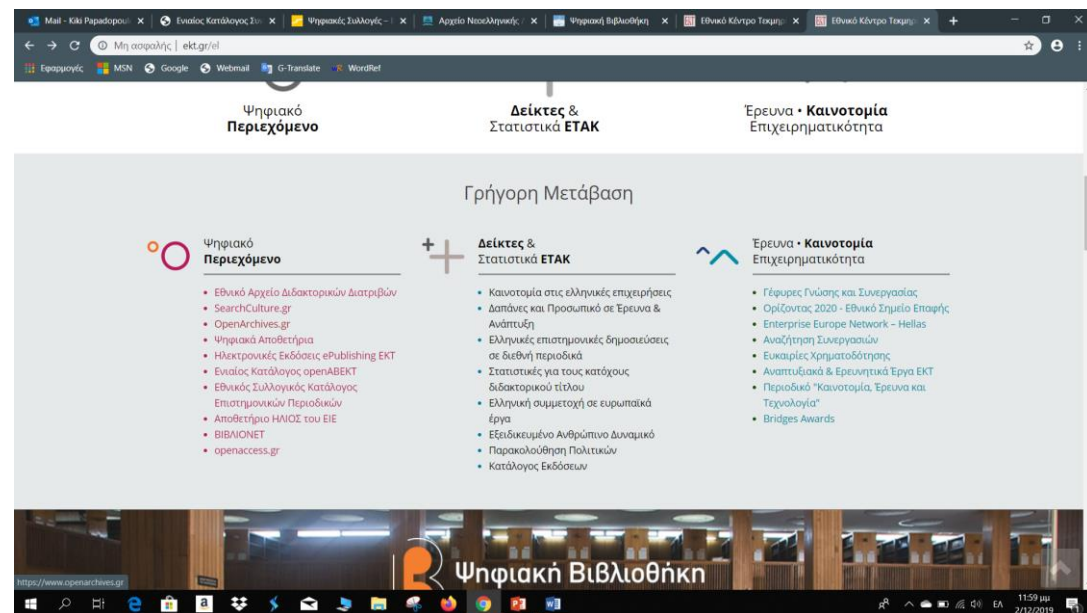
Mail - Kiki Papadopoul ×
Ενιαίος Κατάλογος Συ ×
Ψηφιακές Συλλογές – ×
Αρχείο Νεοελληνικής ×
Ψηφιακή Βιβλιοθήκη ×
Εθνικό Κέντρο Τεκμηρ ×
Εθνικό Κέντρο Τεκμηρ ×

Μη ασφαλής | ekt.gr/el

Εφαρμογές MSN Google Webmail G-Translate WordRef

Ψηφιακό Περιεχόμενο

Δείκτες & Στατιστικά ΕΤΑΚ

Έρευνα • Καινοτομία Επιχειρηματικότητα

Γρήγορη Μετάβαση

Ψηφιακό Περιεχόμενο

• Εθνικό Αρχείο Διδακτορικών Διατριβών
• SearchCulture.gr
• OpenArchives.gr
• Ψηφιακά Αποθετήρια
• Ηλεκτρονικές Εκδόσεις ePublishing EKT
• Ενιαίος Κατάλογος openABEKT
• Εθνικός Συλλογικός Κατάλογος Επιστημονικών Περιοδικών
• Αποθετήριο ΗΛΙΟΣ του ΕΙΕ
• ΒΙΒΛΙΟΝΕΤ
• openaccess.gr

Δείκτες & Στατιστικά ΕΤΑΚ

• Καινοτομία στις ελληνικές επιχειρήσεις
• Δαπάνες και Προσωπικό σε Έρευνα & Ανάπτυξη
• Ελληνικές επιστημονικές δημοσιεύσεις σε διεθνή περιοδικά
• Στατιστικές για τους κατόχους διδακτορικού τίτλου
• Ελληνική συμμετοχή σε ευρωπαϊκά έργα
• Εξειδικευμένο Ανθρώπινο Δυναμικό
• Παρακολούθηση Πολιτικών
• Κατάλογος Εκδόσεων

Έρευνα • Καινοτομία Επιχειρηματικότητα

• Γέφυρες Γνώσης και Συνεργασίας
• Ορίζοντας 2020 - Εθνικό Σημείο Επαφής
• Enterprise Europe Network – Hellas
• Αναζήτηση Συνεργασιών
• Ευκαιρίες Χρηματοδότησης
• Αναπτυξιακά & Ερευνητικά Έργα ΕΚΤ
• Περιοδικό "Καινοτομία, Έρευνα και Τεχνολογία"
• Bridges Awards

https://www.openarchives.gr

Ψηφιακή Βιβλιοθήκη

ΕΛ 11:59 μμ 2/12/2019